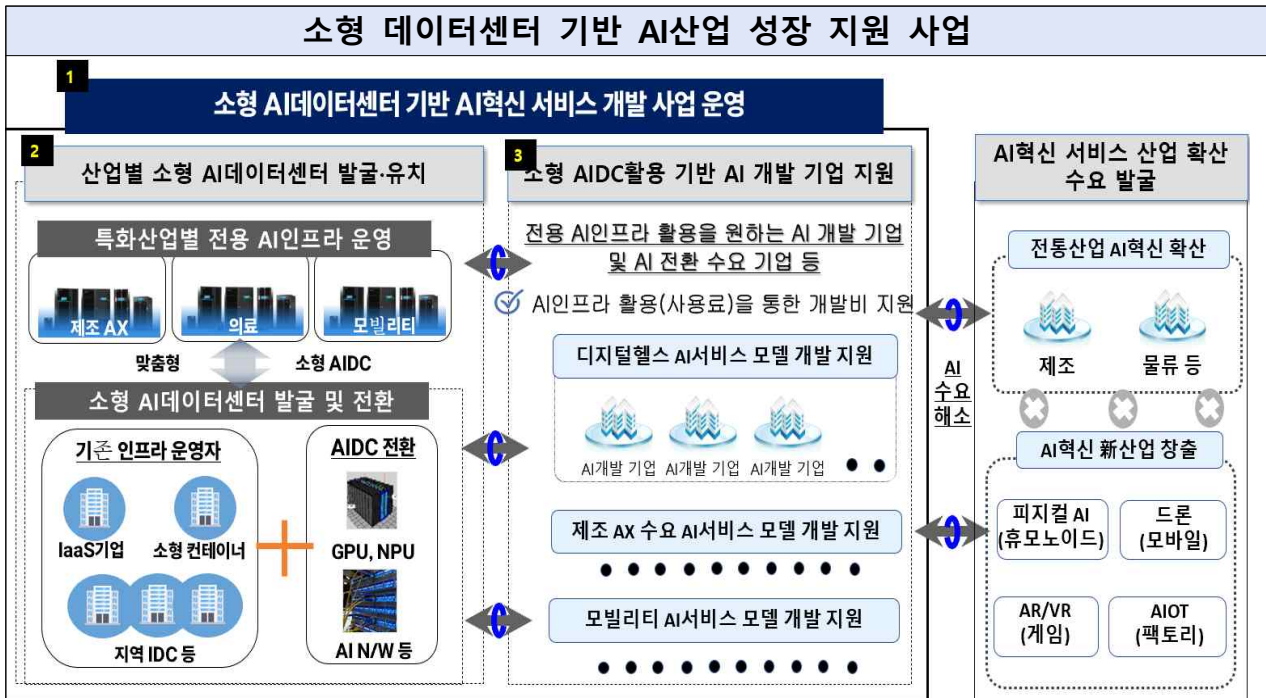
소형 데이터센터 기반 AI산업 성장 지원 사업

1
소형 AI데이터센터 기반 AI혁신 서비스 개발 사업 운영

2
산업별 소형 AI데이터센터 발굴·유치

특화산업별 전용 AI인프라 운영

제조 AX
의료
모빌리티

맞춤형
소형 AIDC

소형 AI데이터센터 발굴 및 전환

기존 인프라 운영자

IaaS기업
소형 컨테이너
지역 IDC 등

AIDC 전환

GPU, NPU
AI N/W 등

3
소형 AIDC활용 기반 AI 개발 기업 지원

전용 AI인프라 활용을 원하는 AI 개발 기업 및 AI 전환 수요 기업 등

AI인프라 활용(사용료)을 통한 개발비 지원

디지털헬스 AI서비스 모델 개발 지원

AI개발 기업
AI개발 기업
AI개발 기업

제조 AX 수요 AI서비스 모델 개발 지원

모빌리티 AI서비스 모델 개발 지원

AI 수요 해소

AI혁신 서비스 산업 확산 수요 발굴

전통산업 AI혁신 확산

제조
물류 등

AI혁신 新산업 창출

피지컬 AI (휴모노이드)
드론 (모바일)
AR/VR (게임)
AIOT (팩토리)